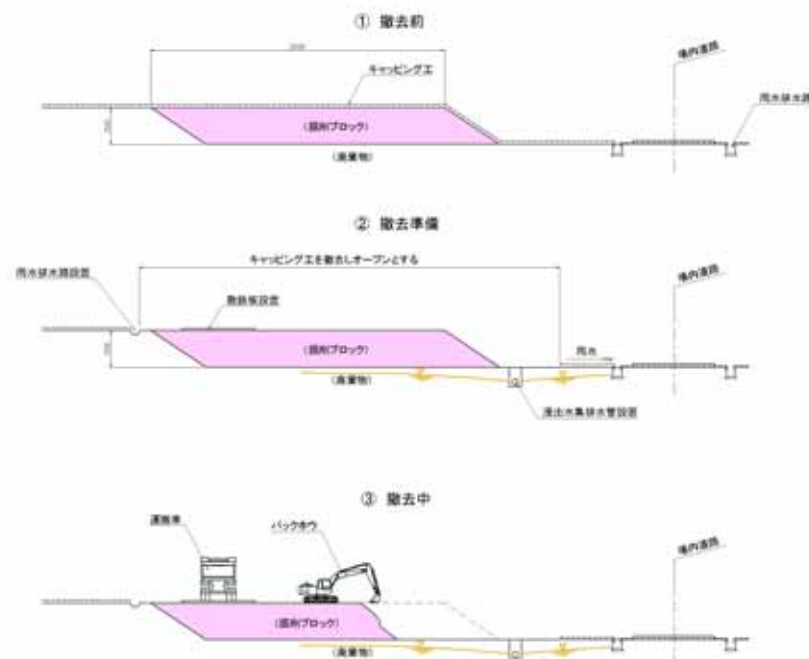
① 撤去前

キャッピング工

場内道路

雨水排水路

(掘削ブロック)

(廃棄物)

② 撤去準備

キャッピング工を撤去しオープンとする

雨水排水路設置

敷鉄板設置

場内道路

(掘削ブロック)

雨水

(廃棄物)

浸出水集排水管設置

③ 撤去中

運搬車

バックホウ

場内道路

(掘削ブロック)

(廃棄物)